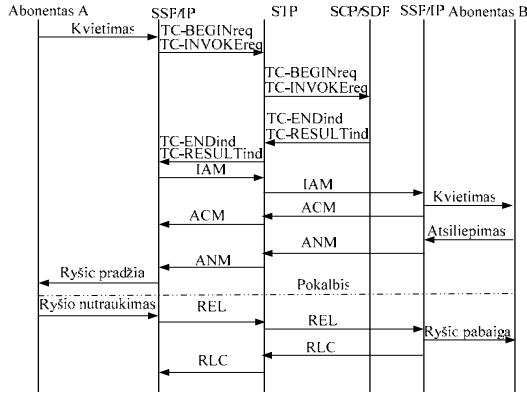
Abonentas A
SSF/IP
STP
SCP/SDF
SSF/IP
Abonentas B

Kvietimas
TC-BEGINreq
TC-INVOKEreq
TC-BEGINreq
TC-INVOKEreq
TC-ENDind
TC-RESULTind
TC-ENDind
TC-RESULTind
IAM
IAM
Kvietimas
ACM
ACM
Atsiliepimas
ANM
ANM
Ryšio pradžia
Pokalbis
Ryšio nutraukimas
REL
REL
Ryšio pabaiga
RLC
RLC